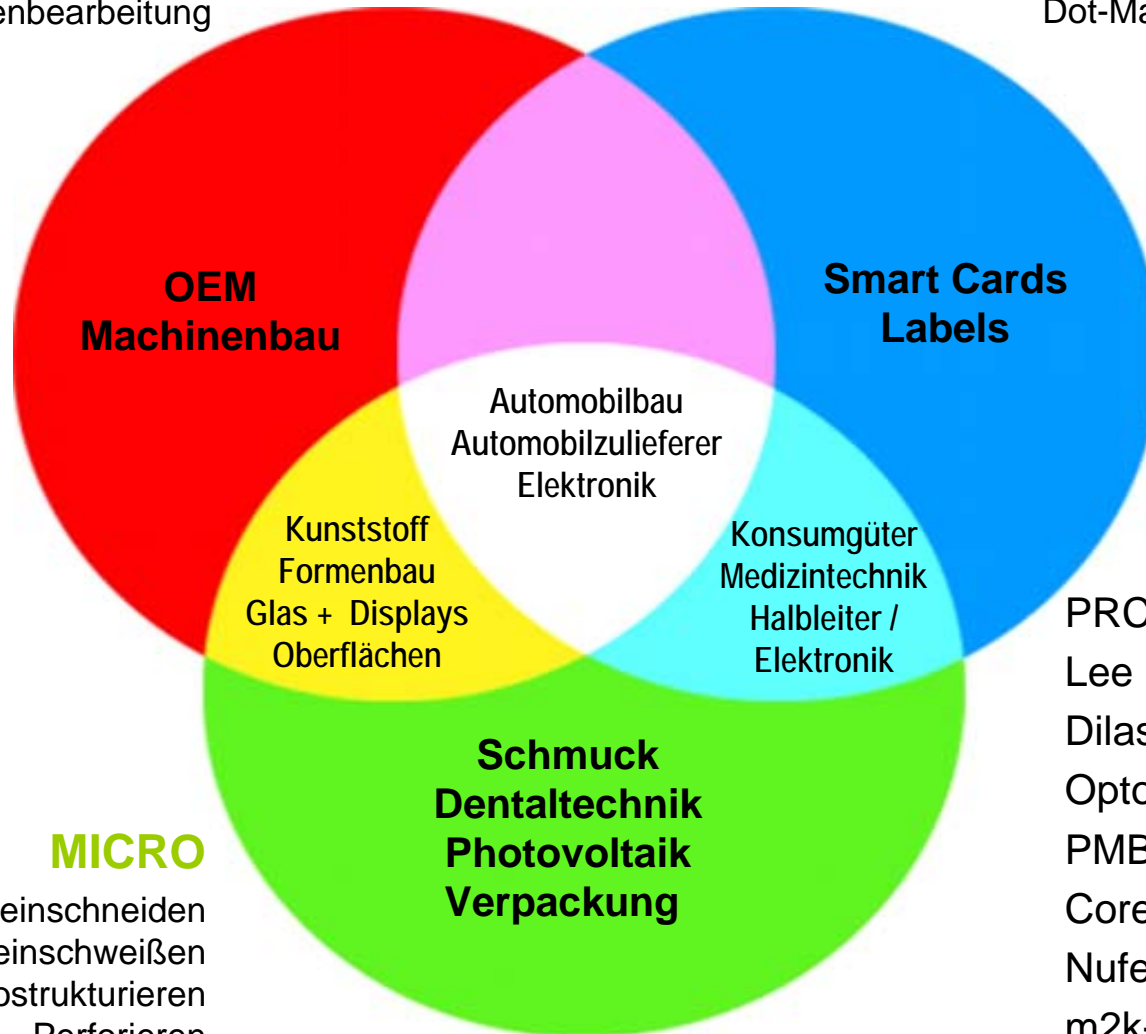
enbearbeitung

Dot-Ma

OEM
Machinenbau

Smart Cards
Labels

Automobilbau
Automobilzulieferer
Elektronik

Kunststoff
Formenbau
Glas + Displays
Oberflächen

Konsumgüter
Medizintechnik
Halbleiter /
Elektronik

Schmuck
Dentaltechnik
Photovoltaik
Verpackung

MICRO
einschneiden
einschweißen
ostrukturieren
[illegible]

PRO
Lee
Dilas
Opto
PMB
Core
Nufe
m2k